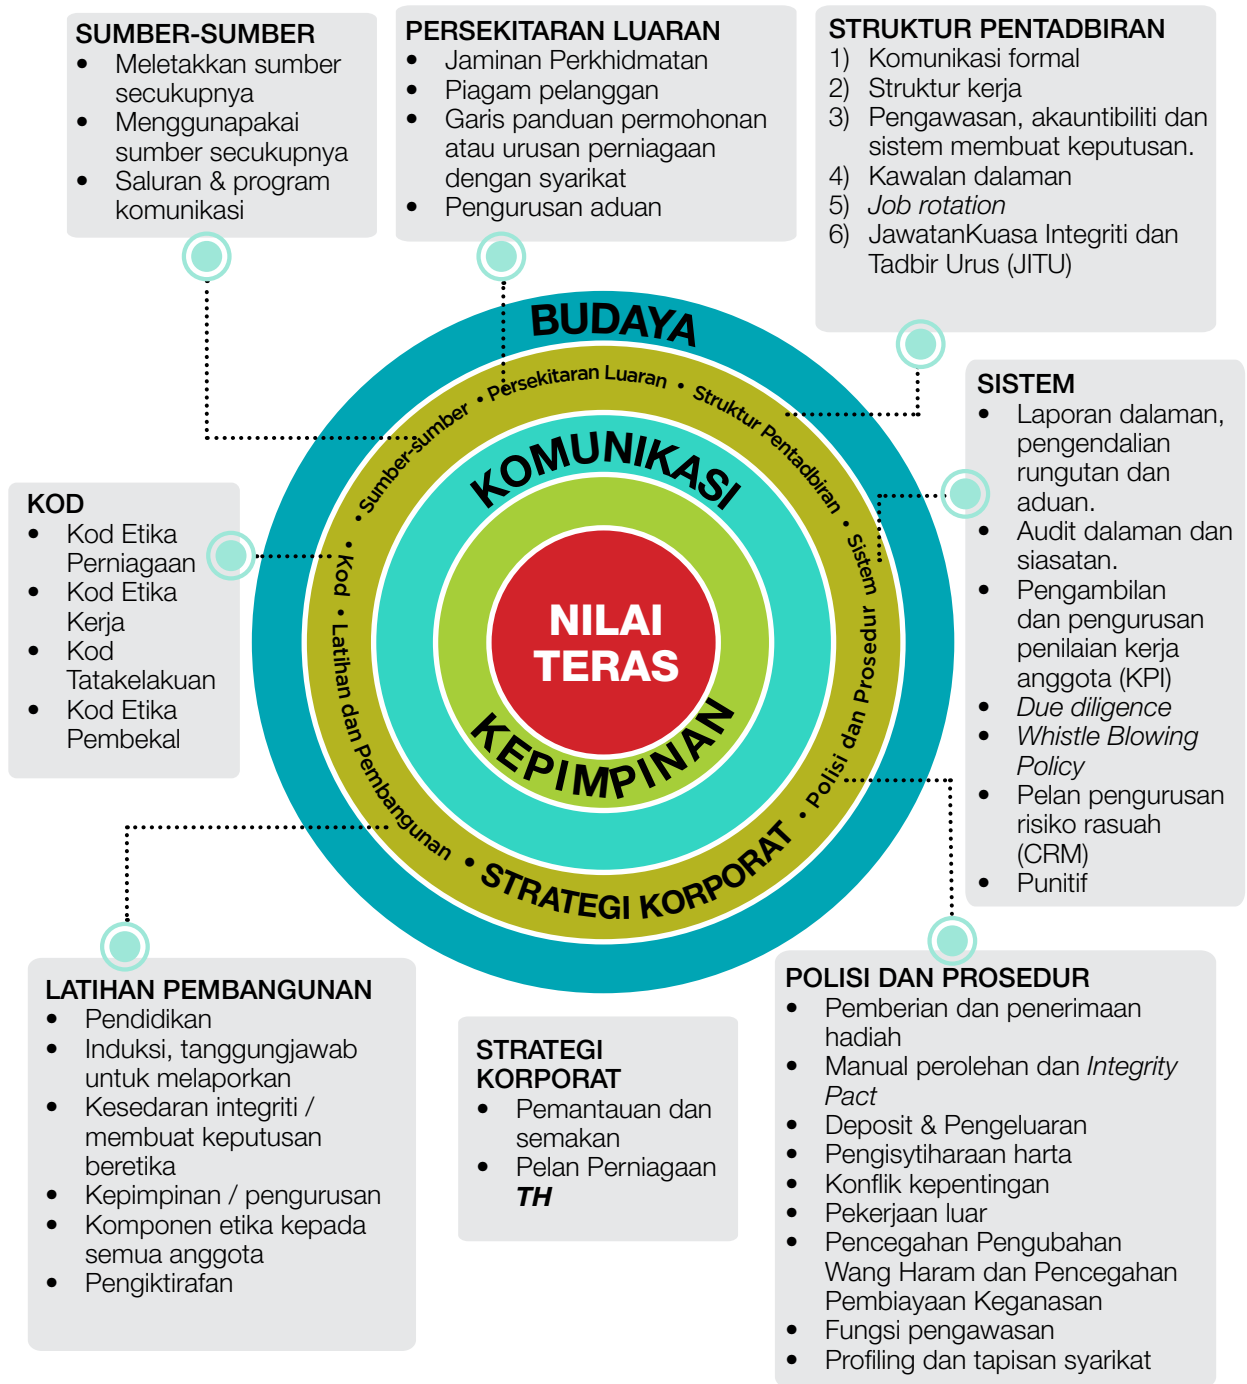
SUMBER-SUMBER
- Meletakkan sumber secukupnya
- Menggunapakai sumber secukupnya
- Saluran & program komunikasi

PERSEKITARAN LUARAN
- Jaminan Perkhidmatan
- Piagam pelanggan
- Garis panduan permohonan atau urusan perniagaan dengan syarikat
- Pengurusan aduan

STRUKTUR PENTADBIRAN
1) Komunikasi formal
2) Struktur kerja
3) Pengawasan, akauntibiliti dan sistem membuat keputusan.
4) Kawalan dalaman
5) *Job rotation*
6) JawatanKuasa Integriti dan Tadbir Urus (JITU)

BUDAYA

Sumber-sumber • Persekitaran Luaran • Struktur Pentadbiran • Sistem • Polisi dan Prosedur • STRATEGI KORPORAT • Latihan dan Pembangunan • Kod •

KOMUNIKASI

NILAI TERAS

KEPIMPINAN

SISTEM
- Laporan dalaman, pengendalian rungutan dan aduan.
- Audit dalaman dan siasatan.
- Pengambilan dan pengurusan penilaian kerja anggota (KPI)
- *Due diligence*
- *Whistle Blowing Policy*
- Pelan pengurusan risiko rasuah (CRM)
- Punitif

KOD
- Kod Etika Perniagaan
- Kod Etika Kerja
- Kod Tatakelakuan
- Kod Etika Pembekal

LATIHAN PEMBANGUNAN
- Pendidikan
- Induksi, tanggungjawab untuk melaporkan
- Kesedaran integriti / membuat keputusan beretika
- Kepimpinan / pengurusan
- Komponen etika kepada semua anggota
- Pengiktirafan

STRATEGI KORPORAT
- Pemantauan dan semakan
- Pelan Perniagaan ***TH***

POLISI DAN PROSEDUR
- Pemberian dan penerimaan hadiah
- Manual perolehan dan *Integrity Pact*
- Deposit & Pengeluaran
- Pengisytiharaan harta
- Konflik kepentingan
- Pekerjaan luar
- Pencegahan Pengubahan Wang Haram dan Pencegahan Pembiayaan Keganasan
- Fungsi pengawasan
- Profiling dan tapisan syarikat